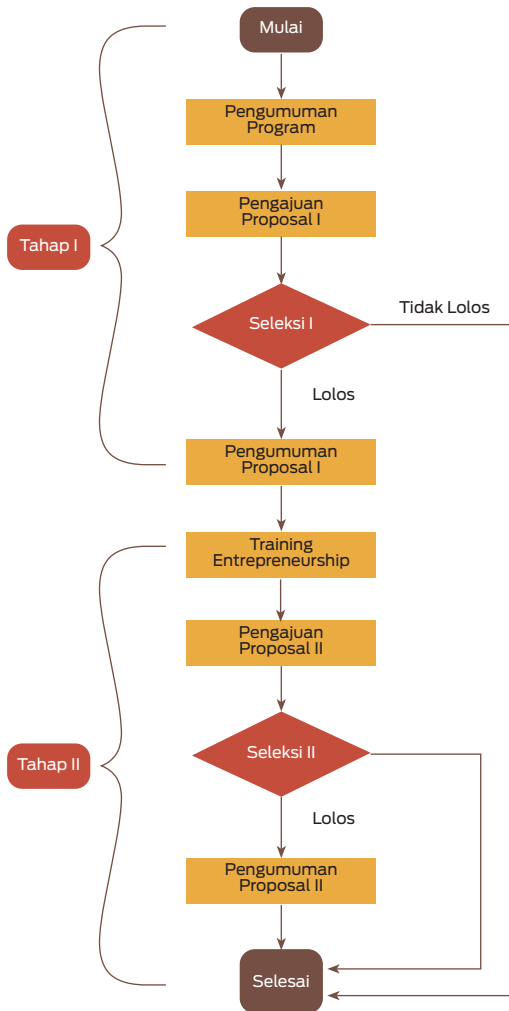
Mulai

Pengumuman Program

Pengajuan Proposal I

Tahap I

Seleksi I

Tidak Lolos

Lolos

Pengumuman Proposal I

Training Entrepreneurship

Pengajuan Proposal II

Tahap II

Seleksi II

Lolos

Pengumuman Proposal II

Selesai